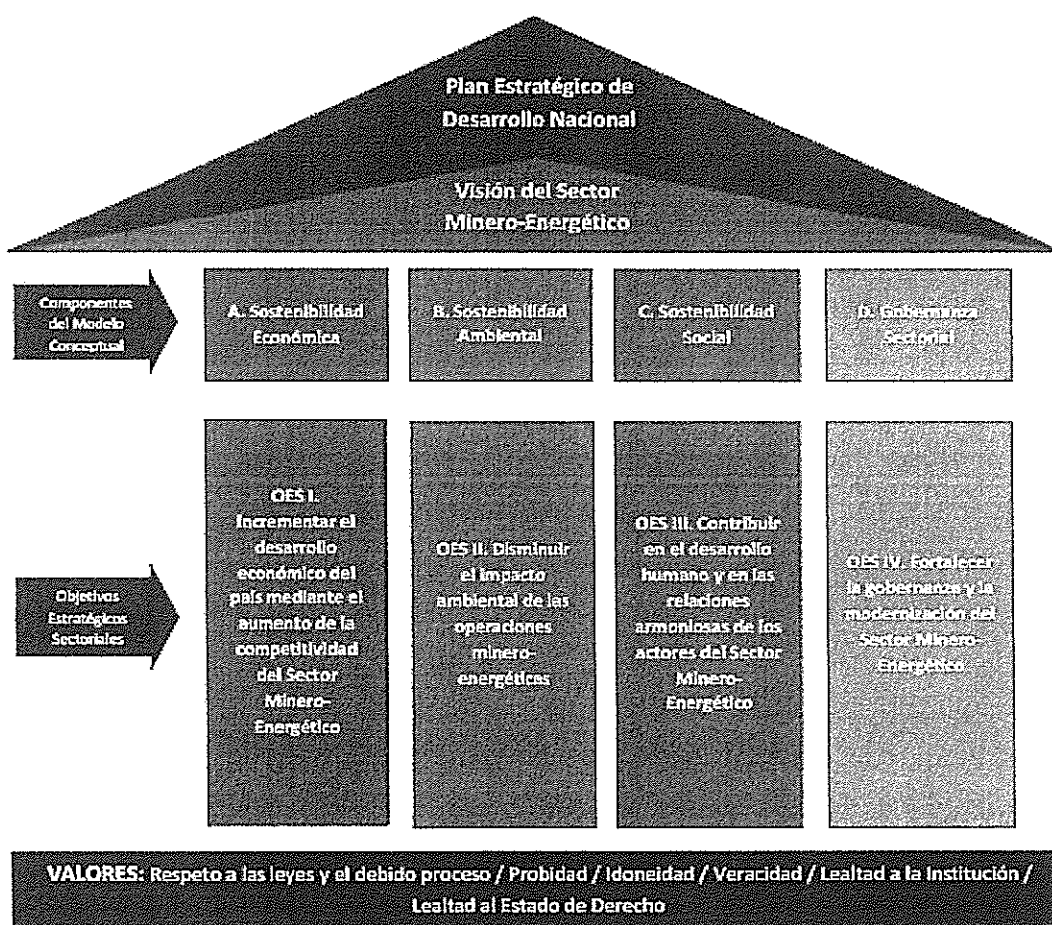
Plan Estratégico de Desarrollo Nacional

Visión del Sector Minero-Energético

Componentes del Modelo Conceptual

A. Sostenibilidad Económica

B. Sostenibilidad Ambiental

C. Sostenibilidad Social

D. Gobernanza Sectorial

Objetivos Estratégicos Sectoriales

OES I. Incrementar el desarrollo económico del país mediante el aumento de la competitividad del Sector Minero-Energético

OES II. Disminuir el impacto ambiental de las operaciones minero-energéticas

OES III. Contribuir en el desarrollo humano y en las relaciones armoniosas de los actores del Sector Minero-Energético

OES IV. Fortalecer la gobernanza y la modernización del Sector Minero-Energético

VALORES: Respeto a las leyes y el debido proceso / Probidad / Idoneidad / Veracidad / Lealtad a la Institución / Lealtad al Estado de Derecho